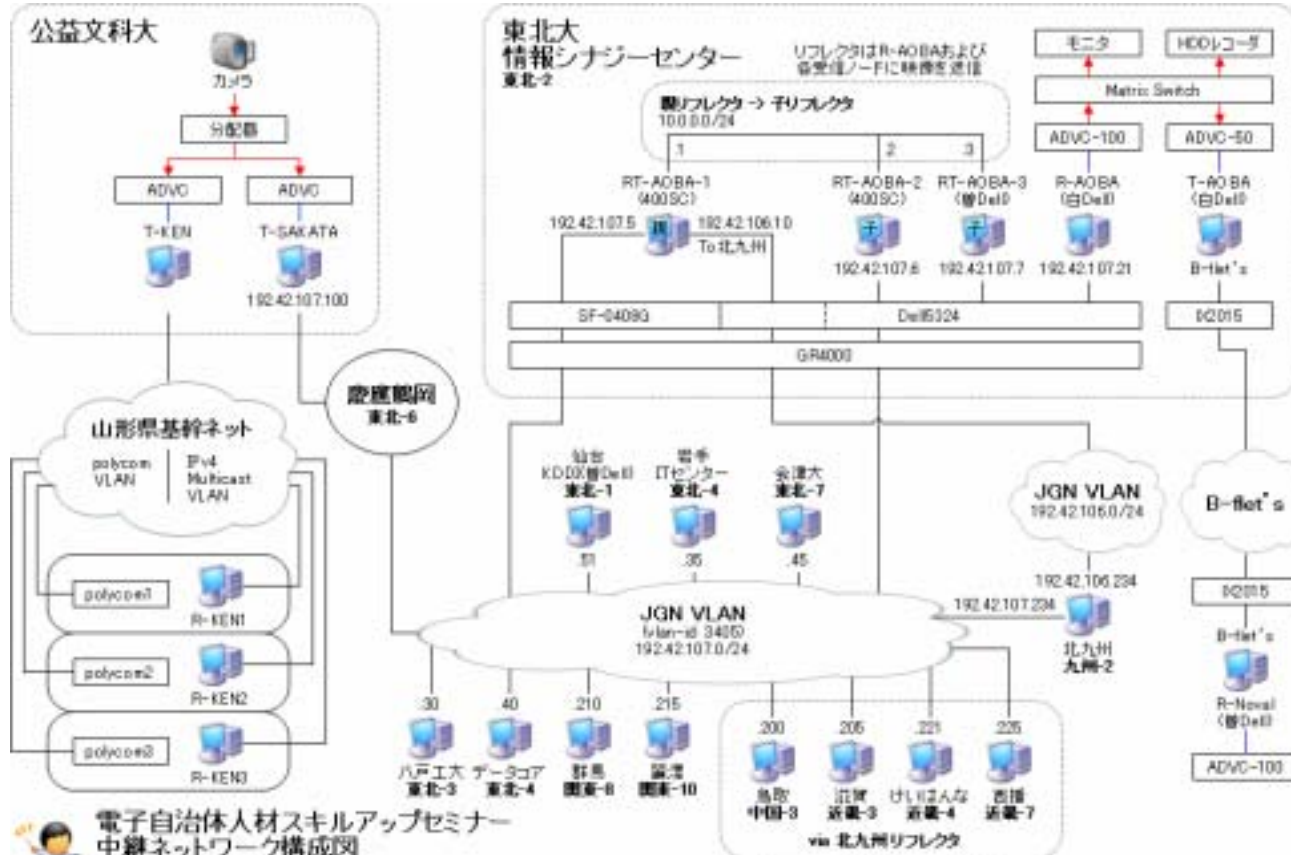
公益文科大

カメラ

分配器

ADVC

ADVC

T-KEN

T-SAKATA

192.42.107.100

東北大
情報シナジーセンター
東北-2

リフレクタはR-AOBAおよび各受信ノードに映像を送信

親リフレクタ -> 子リフレクタ
100.0.0.0/24

.1

.2

.3

RT-AOBA-1 (400SC)

RT-AOBA-2 (400SC)

RT-AOBA-3 (黒Dell)

R-AOBA (白Dell)

T-AOBA (白Dell)

192.42.107.5

親

192.42.106.10

To 北九州

子

子

192.42.107.6

192.42.107.7

192.42.107.21

B-flet's

モニタ

HDDレコーダ

Matrix Switch

ADVC-100

ADVC-50

SF-0408G

Dell5324

IX2015

GR4000

慶應鶴岡
東北-6

山形県基幹ネット

polycom VLAN

IPv4 Multicast VLAN

polycom1

R-KEN1

polycom2

R-KEN2

polycom3

R-KEN3

仙台 KDDI(黒Dell)
東北-1

岩手 ITセンター
東北-4

会津大
東北-7

.31

.35

.45

JGN VLAN
192.42.106.0/24

B-flet's

192.42.106.234

JGN VLAN
(vlan-id 3405)
192.42.107.0/24

192.42.107.234

北九州
九州-2

IX2015

B-flet's

R-Noval (黒Dell)

ADVC-100

.30

.40

.210

.215

.200

.205

.221

.225

八戸工大
東北-3

データコア
東北-4

群馬
関東-8

藤沢
関東-10

鳥取
中国-3

滋賀
近畿-3

けいはんな
近畿-4

西播
近畿-7

via 北九州リフレクタ

電子自治体人材スキルアップセミナー
中継ネットワーク構成図